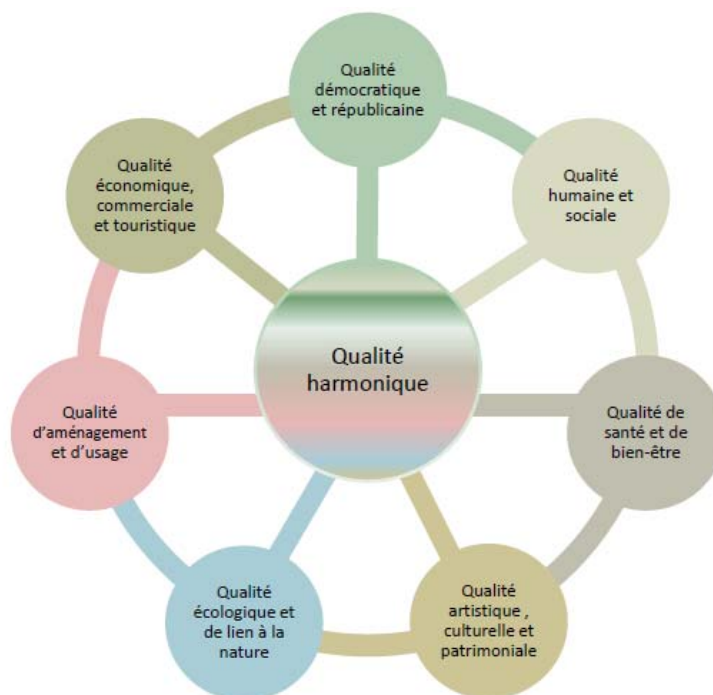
Qualité démocratique et républicaine

Qualité humaine et sociale

Qualité de santé et de bien-être

Qualité artistique , culturelle et patrimoniale

Qualité écologique et de lien à la nature

Qualité d'aménagement et d'usage

Qualité économique, commerciale et touristique

Qualité harmonique